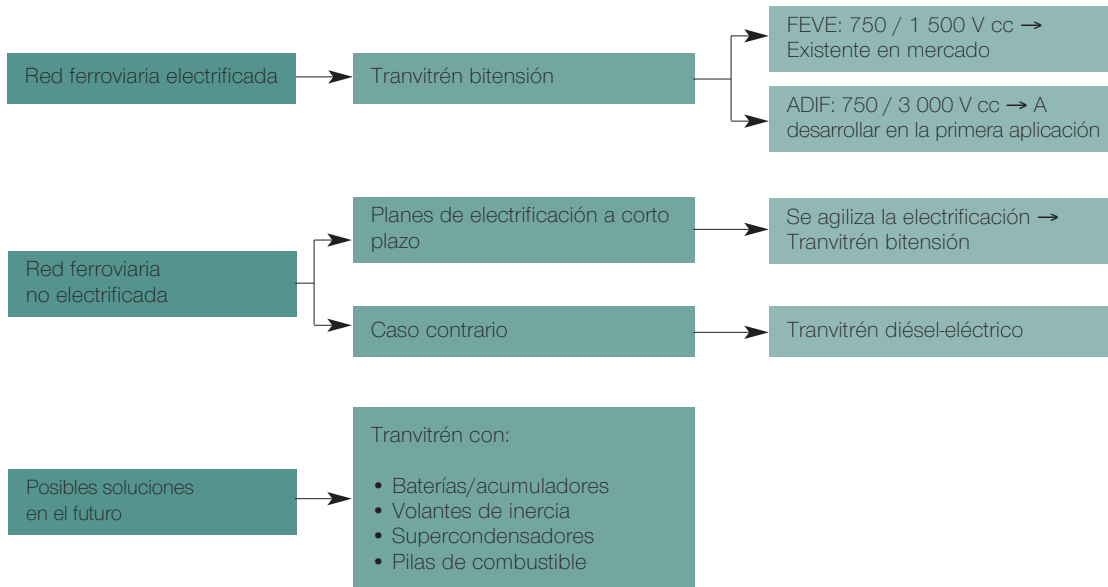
Red ferroviaria electrificada

Tranvitrén bitensión

FEVE: 750 / 1 500 V cc → Existente en mercado

ADIF: 750 / 3 000 V cc → A desarrollar en la primera aplicación

Red ferroviaria no electrificada

Planes de electrificación a corto plazo

Se agiliza la electrificación → Tranvitrén bitensión

Caso contrario

Tranvitrén diésel-eléctrico

Posibles soluciones en el futuro

Tranvitrén con:

• Baterías/acumuladores
• Volantes de inercia
• Supercondensadores
• Pilas de combustible